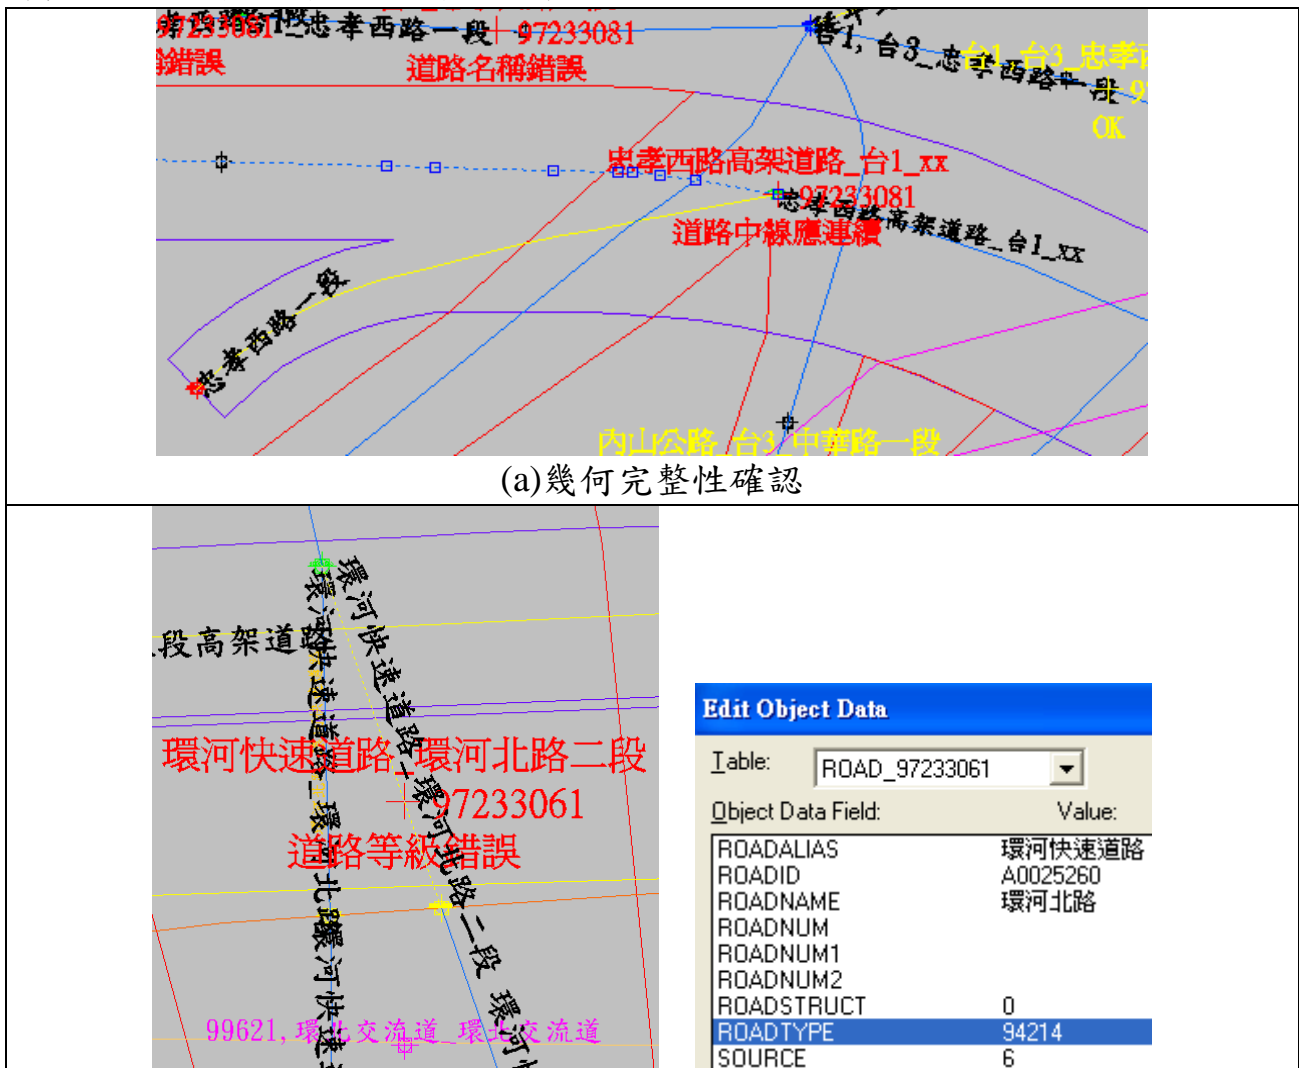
97233061_忠孝西路一段_97233081
錯誤
道路名稱錯誤
台1,台3_忠孝西路一段
台1_台3_忠孝西路一段_97
OK
忠孝西路高架道路_台1_xx
97233081
道路中線應連續
忠孝西路高架道路_台1_xx
忠孝西路一段
內山公路_台3_中華路一段
(a)幾何完整性確認

段高架道路
環河快速道路
環河快速道路
環河快速道路_環河北路二段
97233061
道路等級錯誤
環河北路二段
環河北路
環河快速道路
99621,環北交流道_環北交流道
環河

Edit Object Data
Table: ROAD_97233061
Object Data Field: Value:
| Object Data Field | Value |
|---|---|
| ROADALIAS | 環河快速道路 |
| ROADID | A0025260 |
| ROADNAME | 環河北路 |
| ROADNUM | |
| ROADNUM1 | |
| ROADNUM2 | |
| ROADSTRUCT | 0 |
| ROADTYPE | 94214 |
| SOURCE | 6 |